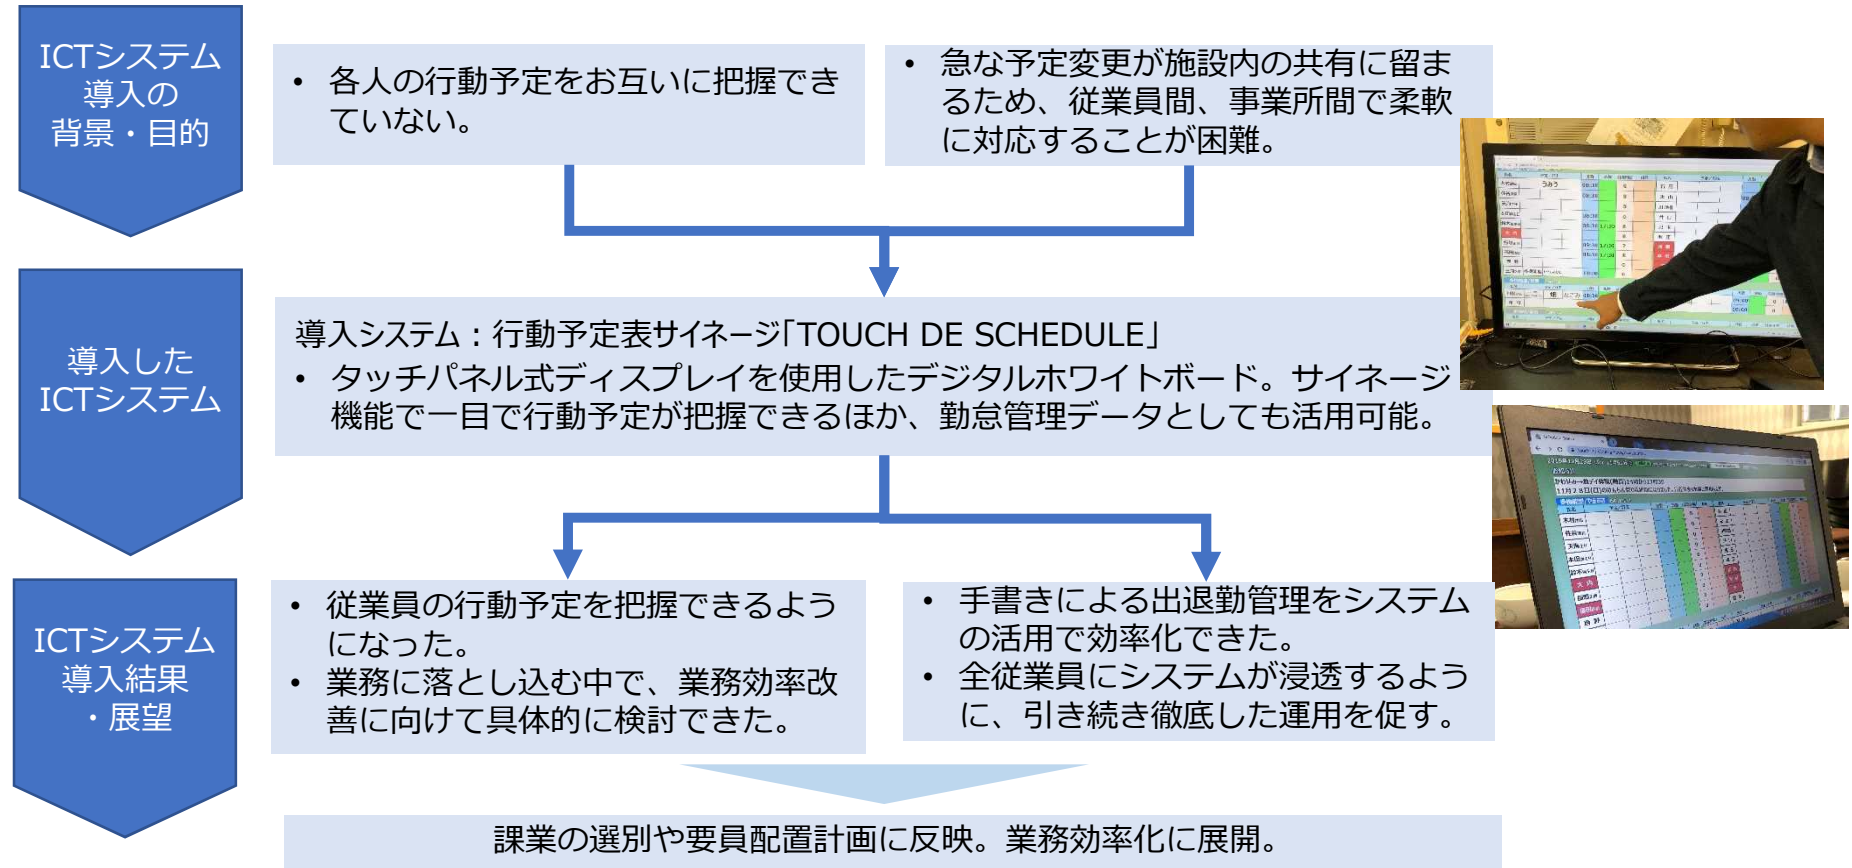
ICTシステム導入の背景・目的

• 各人の行動予定をお互いに把握できていない。

• 急な予定変更が施設内の共有に留まるため、従業員間、事業所間で柔軟に対応することが困難。

導入したICTシステム

導入システム：行動予定表サイネージ「TOUCH DE SCHEDULE」
• タッチパネル式ディスプレイを使用したデジタルホワイトボード。サイネージ機能で一目で行動予定が把握できるほか、勤怠管理データとしても活用可能。

ICTシステム導入結果・展望

• 従業員の行動予定を把握できるようになった。
• 業務に落とし込む中で、業務効率改善に向けて具体的に検討できた。

• 手書きによる出退勤管理をシステムの活用で効率化できた。
• 全従業員にシステムが浸透するように、引き続き徹底した運用を促す。

課業の選別や要員配置計画に反映。業務効率化に展開。